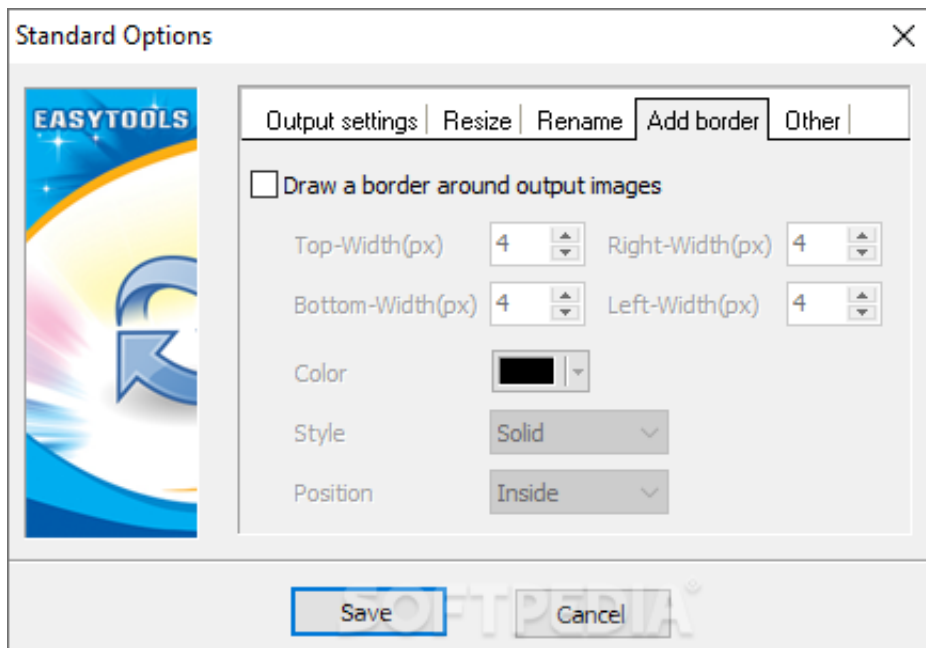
Standard Options

EASYTOOLS

Output settings | Resize | Rename | Add border | Other

Draw a border around output images

Top-Width(px) 4

Right-Width(px) 4

Bottom-Width(px) 4

Left-Width(px) 4

Color

Style Solid

Position Inside

Save

Cancel

SOFTPEDIA®